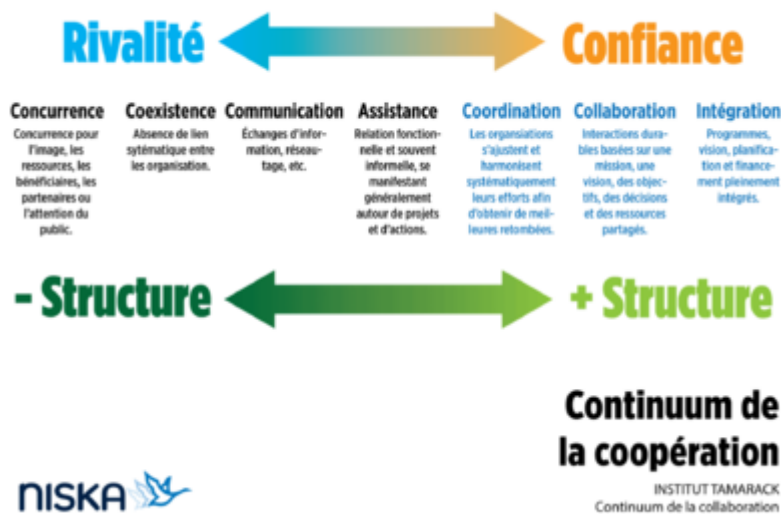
Rivalité

Confiance

Concurrence
Concurrence pour l'image, les ressources, les bénéficiaires, les partenaires ou l'attention du public.

Coexistence
Absence de lien sytématique entre les organisation.

Communication
Échanges d'information, réseautage, etc.

Assistance
Relation fonctionnelle et souvent informelle, se manifestant généralement autour de projets et d'actions.

Coordination
Les organsiations s'ajustent et harmonisent systématiquement leurs efforts afin d'obtenir de meilleures retombées.

Collaboration
Interactions durables basées sur une mission, une vision, des objectifs, des décisions et des ressources partagés.

Intégration
Programmes, vision, planification et financement pleinement intégrés.

- Structure

+ Structure

Continuum de la coopération

INSTITUT TAMARACK
Continuum de la collaboration

NISKA